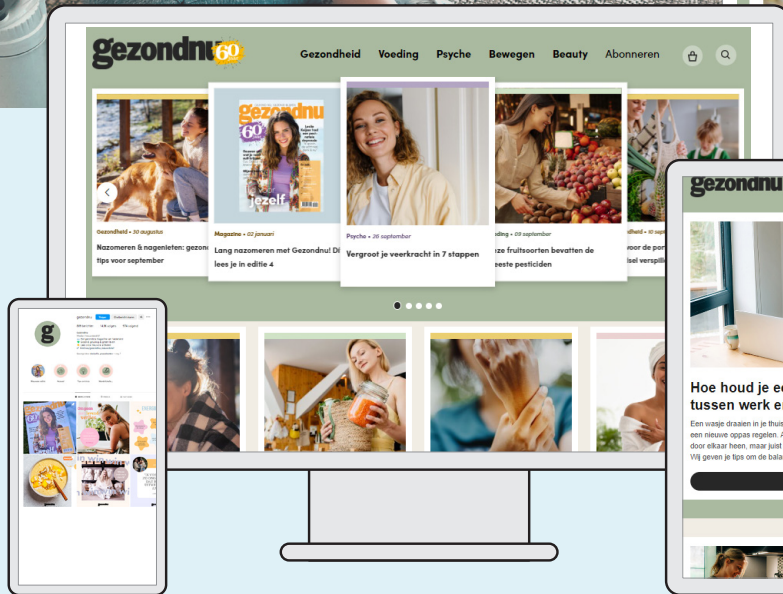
gezondnu 60

Gezondheid Voeding Psyche Bewegen Beauty Abonneren

Gezondheid • 30 augustus

Nazomeren & nagenieten: gezond tips voor september

Magazine • 02 januari

Lang nazomeren met Gezondnu! Di lees je in editie 4

Psyche • 26 september

Vergroot je veerkracht in 7 stappen

Voeding • 03 september

fruitsoorten bevatten de meeste pesticiden

Voeding • 10 sept

voor de por verspil

gezondnu

Hoe houd je e tussen werk e

Een wasje draaien in je thuis een nieuwe oppas regelen. door elkaar heen, maar juist Wij geven je tips om de bala

gezondnu

jezelf